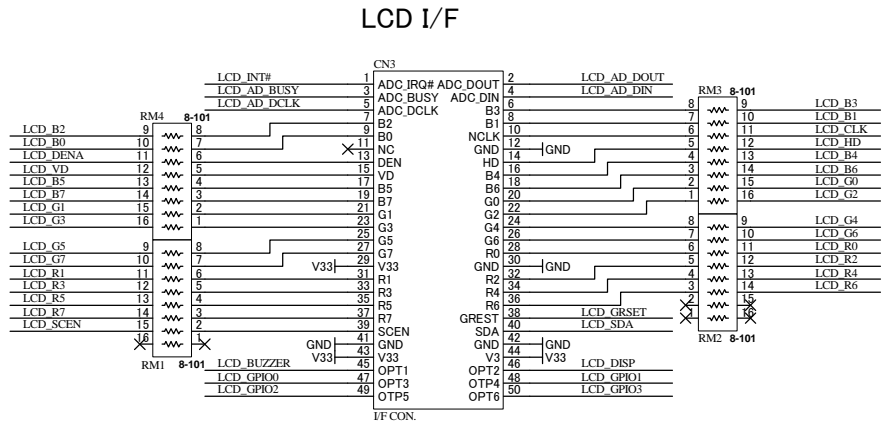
LCD I/F

CN3

LCD_INT# 1 ADC_IRQ# ADC_DOUT 2 LCD_AD_DOUT
LCD_AD_BUSY 3 ADC_BUSY ADC_DIN 4 LCD_AD_DIN
LCD_AD_DCLK 5 ADC_DCLK
7 B2 B3 6
9 B0 B1 8
11 NC NCLK 10
13 DEN GND 12 GND
15 VD HD 14
17 B5 B4 16
19 B7 B6 18
21 G1 G0 20
23 G3 G2 22
25 G5 G4 24
27 G7 G6 26
V33 29 V33 R0 28
31 R1 GND 30 GND
33 R3 R2 32
35 R5 R4 34
37 R7 R6 36
39 SCEN GREST 38 LCD_GRSET
GND 41 GND SDA 40 LCD_SDA
V33 43 V33 GND 42 GND
LCD_BUZZER 45 OPT1 V3 44 V33
LCD_GPIO0 47 OPT3 OPT2 46 LCD_DISP
LCD_GPIO2 49 OTP5 OTP4 48 LCD_GPIO1
OPT6 50 LCD_GPIO3
I/F CON.

RM4 8-101
LCD_B2 9 8
LCD_B0 10 7
LCD_DENA 11 6
LCD_VD 12 5
LCD_B5 13 4
LCD_B7 14 3
LCD_G1 15 2
LCD_G3 16 1

RM1 8-101
LCD_G5 9 8
LCD_G7 10 7
LCD_R1 11 6
LCD_R3 12 5
LCD_R5 13 4
LCD_R7 14 3
LCD_SCEN 15 2
16 1

RM3 8-101
8 9 LCD_B3
7 10 LCD_B1
6 11 LCD_CLK
5 12 LCD_HD
4 13 LCD_B4
3 14 LCD_B6
2 15 LCD_G0
1 16 LCD_G2

RM2 8-101
8 9 LCD_G4
7 10 LCD_G6
6 11 LCD_R0
5 12 LCD_R2
4 13 LCD_R4
3 14 LCD_R6
2 15
1 16